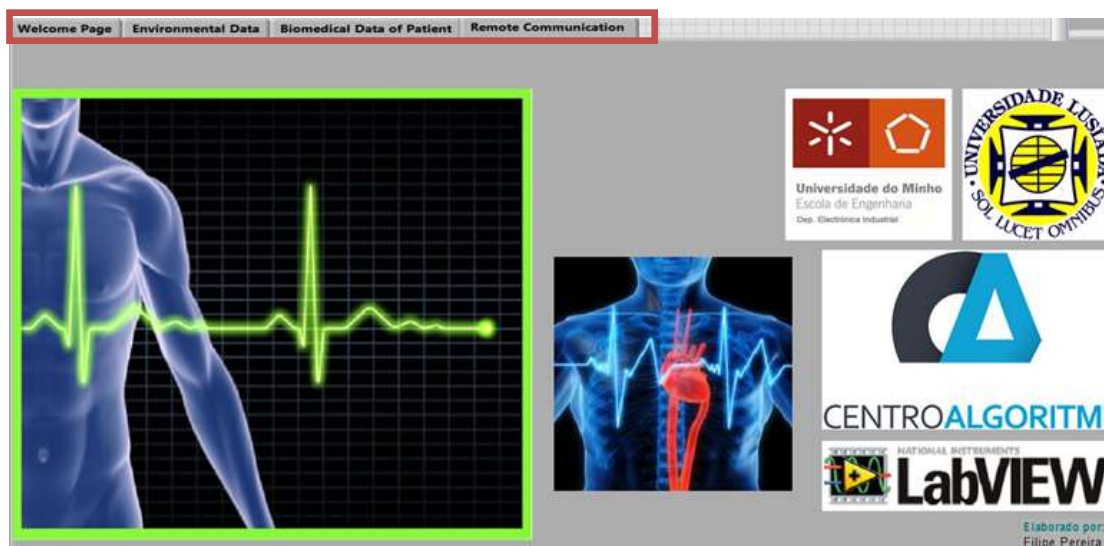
Welcome Page | Environmental Data | Biomedical Data of Patient | Remote Communication

Universidade do Minho
Escola de Engenharia
Dep. Electrónica Industrial

UNIVERSIDADE DE LUSÍADA
SOL LUCET OMNIBUS

CENTROALGORITM

NATIONAL INSTRUMENTS
LabVIEW

Elaborado por:
Filipe Pereira